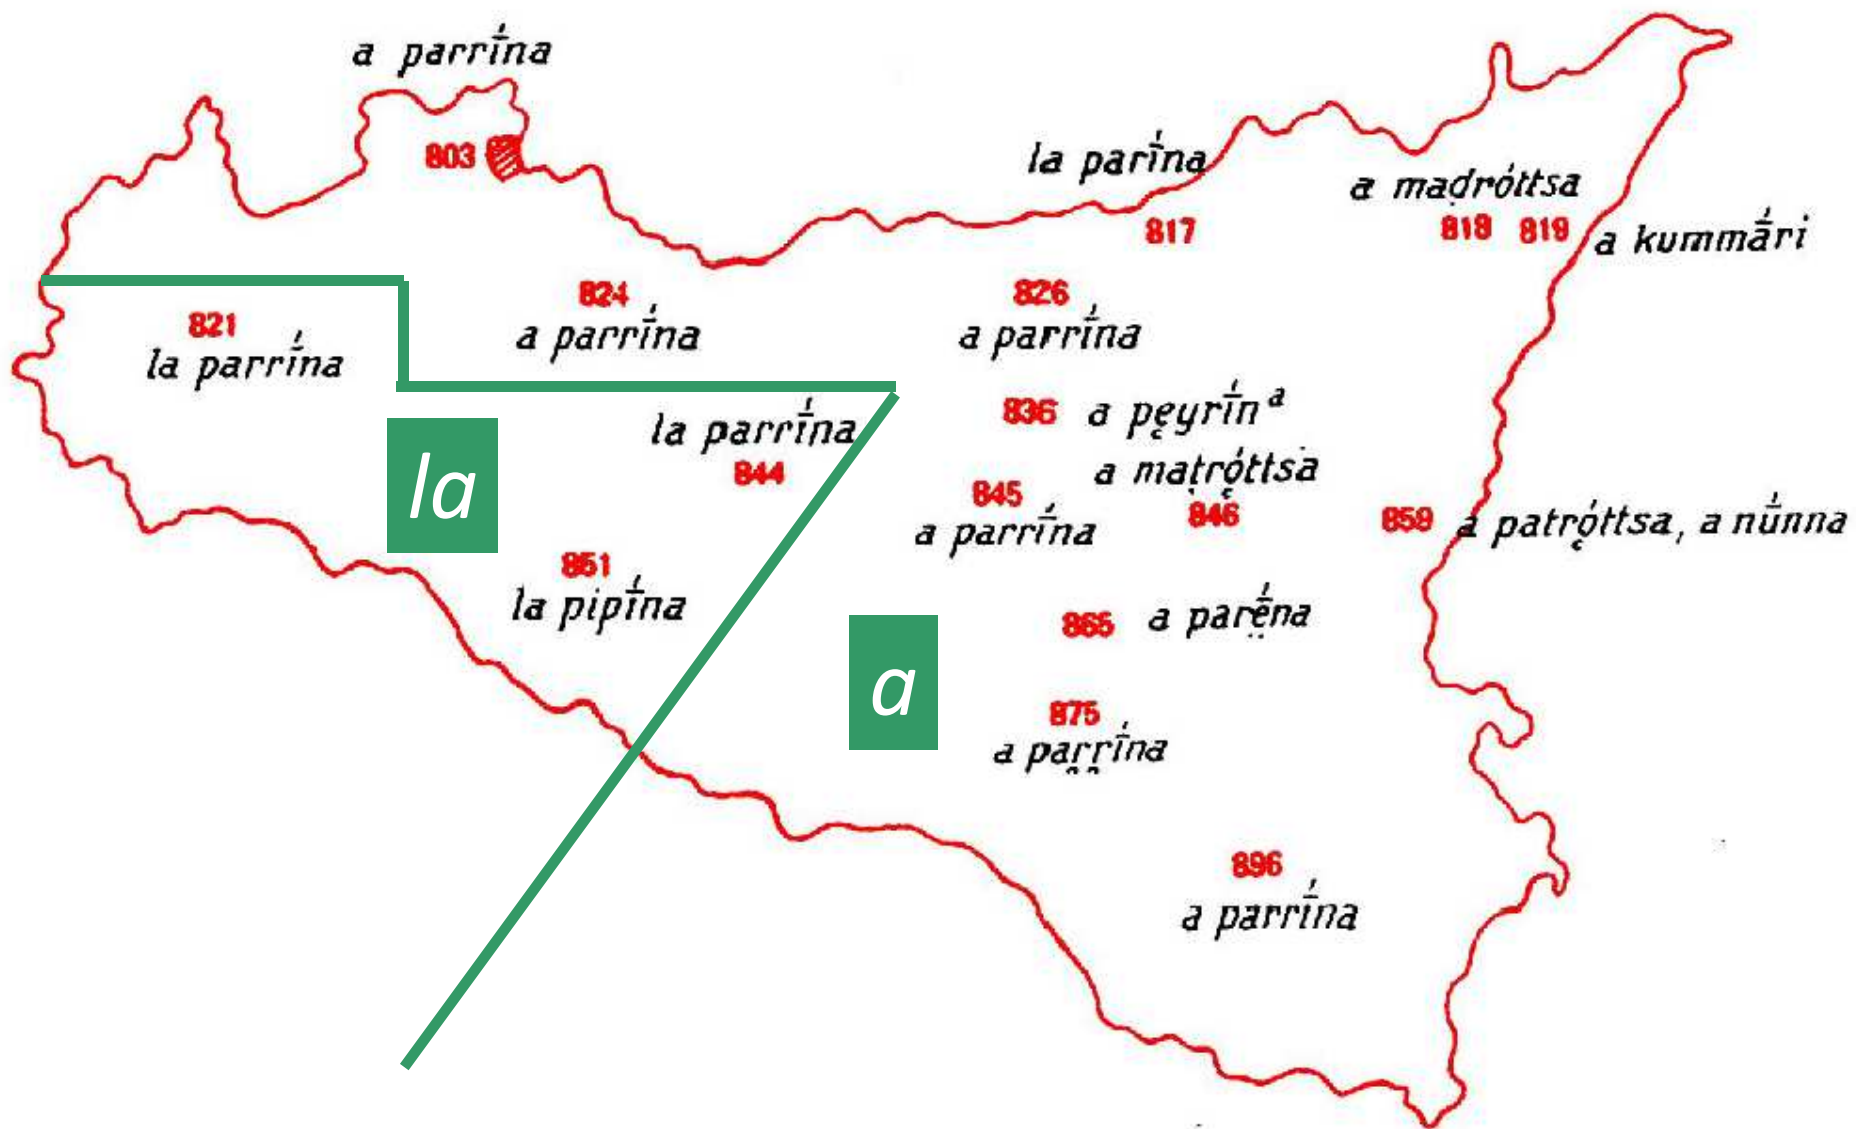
a parrína

803

la parína

817

a madróttsa

818 819

a kummári

821

la parrína

824

a parrína

826

a parrína

la parrína

844

836 a peyrína

a matróttsa

845

a parrína

846

859 a patróttsa, a núnna

851

la pipína

la

865 a paréna

a

875

a parrína

896

a parrína